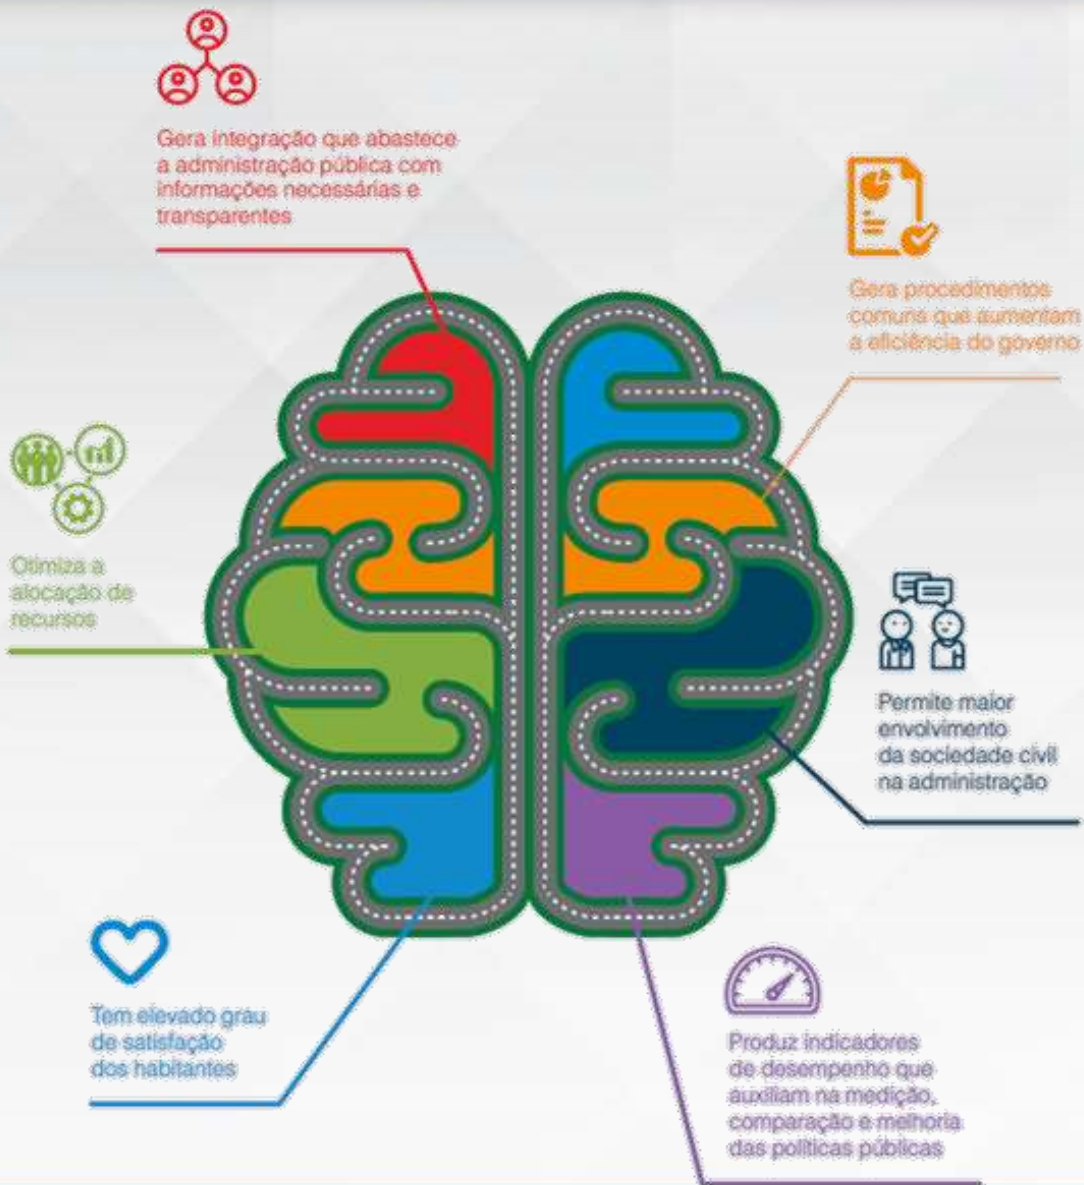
Gera integração que abastece a administração pública com informações necessárias e transparentes

Gera procedimentos comuns que aumentam a eficiência do governo

Otimiza a alocação de recursos

Permite maior envolvimento da sociedade civil na administração

Tem elevado grau de satisfação dos habitantes

Produz indicadores de desempenho que auxiliam na medição, comparação e melhoria das políticas públicas